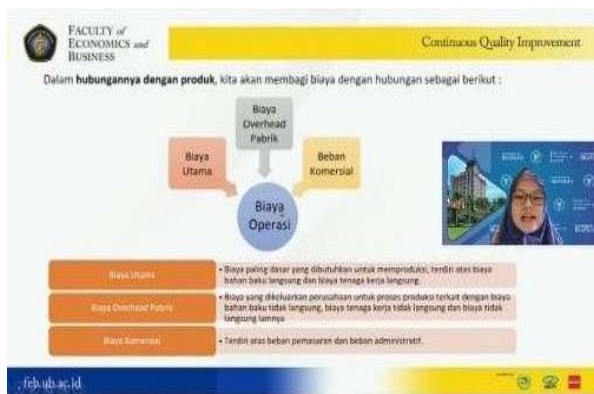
FACULTY of ECONOMICS and BUSINESS

Continuous Quality Improvement

Dalam **hubungannya dengan produk**, kita akan membagi biaya dengan hubungan sebagai berikut :

Biaya Overhead Pabrik

Biaya Utama

Beban Komersial

Biaya Operasi

| Biaya Utama | • Biaya paling dasar yang dibutuhkan untuk memproduksi, terdiri atas biaya bahan baku langsung dan biaya tenaga kerja langsung. |
|---|---|
| Biaya Overhead Pabrik | • Biaya yang dikeluarkan perusahaan untuk proses produksi terkait dengan biaya bahan baku tidak langsung, biaya tenaga kerja tidak langsung dan biaya tidak langsung lainnya |
| Biaya Komersial | • Terdiri atas beban pemasaran dan beban administratif. |

feb.ub.ac.id